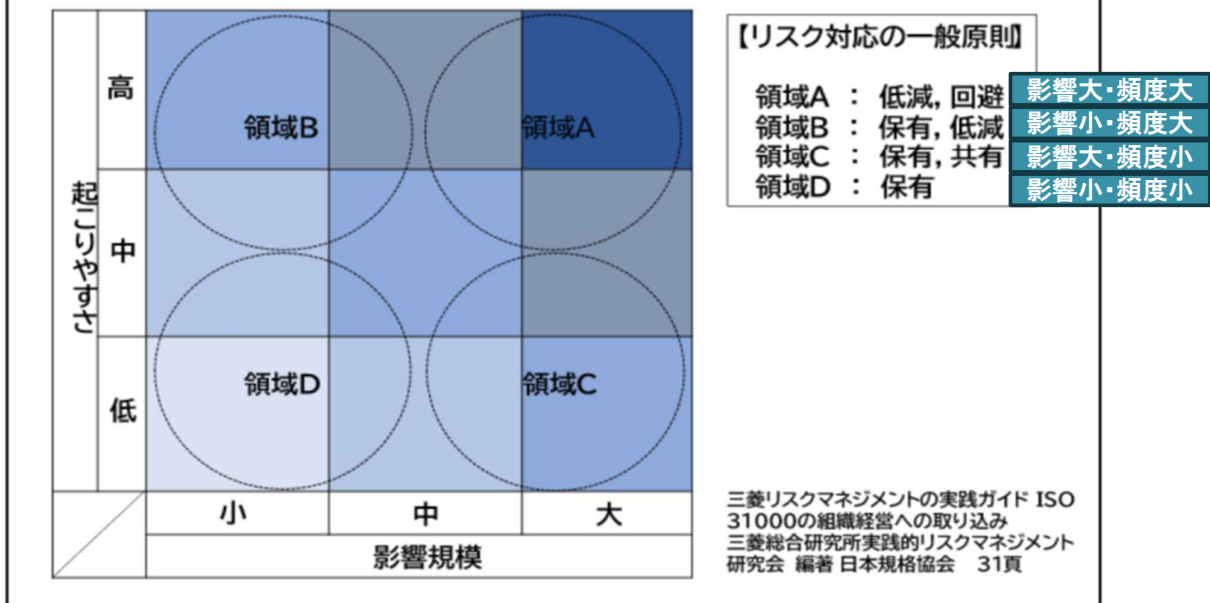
起こりやすさ

高

中

低

領域B

領域A

領域D

領域C

小　中　大

影響規模

【リスク対応の一般原則】

領域A ： 低減, 回避　影響大･頻度大
領域B ： 保有, 低減　影響小･頻度大
領域C ： 保有, 共有　影響大･頻度小
領域D ： 保有　影響小･頻度小

三菱リスクマネジメントの実践ガイド ISO 31000の組織経営への取り込み
三菱総合研究所実践的リスクマネジメント研究会 編著 日本規格協会 31頁